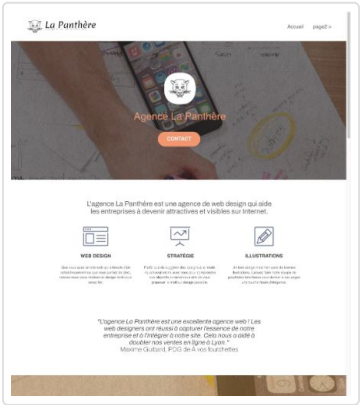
La Panthère

Accueil page2 »

Agence La Panthère

CONTACT

L'agence La Panthère est une agence de web design qui aide les entreprises à devenir attractives et visibles sur Internet.

WEB DESIGN

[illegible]

STRATÉGIE

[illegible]

ILLUSTRATIONS

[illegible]

"L'agence La Panthère est une excellente agence web ! Les web designers ont réussi à capturer l'essence de notre entreprise et à l'intégrer à notre site. Cela nous a aidé à doubler nos ventes en ligne à Lyon."
Maxime Guibard, PDG de À vos fourchettes